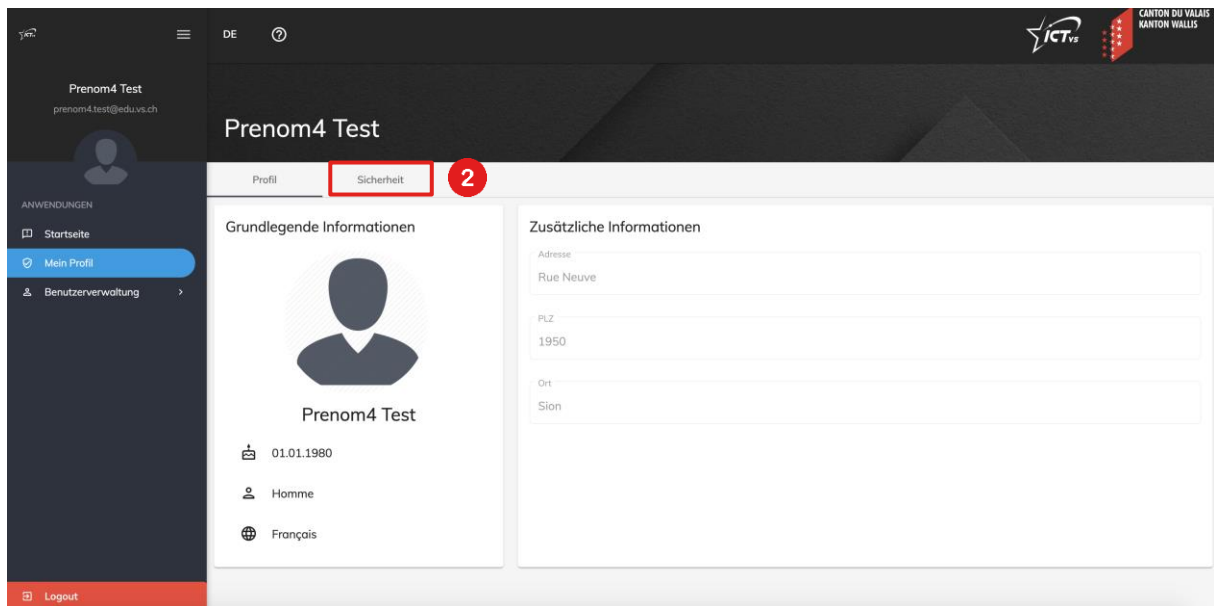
DE

ICT VS

CANTON DU VALAIS
KANTON WALLIS

Prenom4 Test
prenom4.test@edu.vs.ch

ANWENDUNGEN
Startseite
Mein Profil
Benutzerverwaltung

Logout

Prenom4 Test

Profil
Sicherheit
2

Grundlegende Informationen

Prenom4 Test

01.01.1980

Homme

Français

Zusätzliche Informationen

Adresse
Rue Neuve

PLZ
1950

Ort
Sion